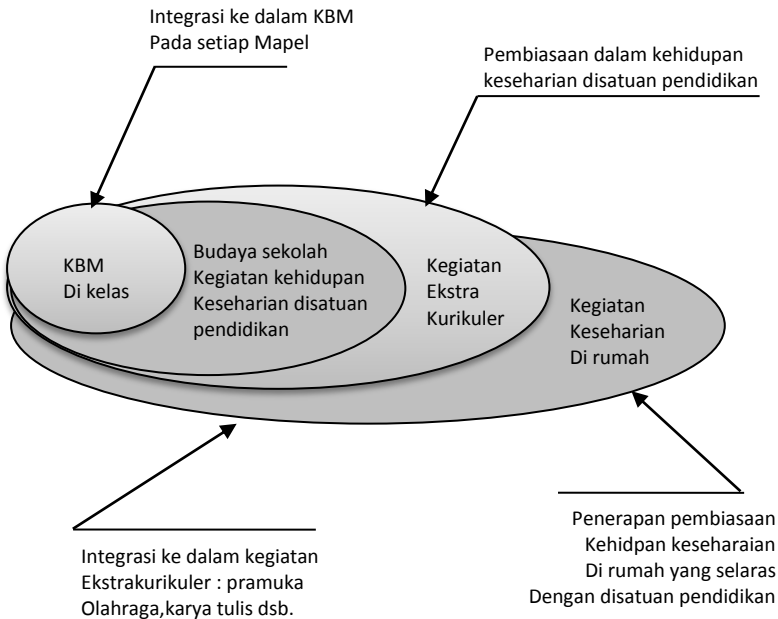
Integrasi ke dalam KBM
Pada setiap Mapel

Pembiasaan dalam kehidupan
keseharian disatuan pendidikan

KBM
Di kelas

Budaya sekolah
Kegiatan kehidupan
Keseharian disatuan
pendidikan

Kegiatan
Ekstra
Kurikuler

Kegiatan
Keseharian
Di rumah

Penerapan pembiasaan
Kehidpan keseharaian
Di rumah yang selaras
Dengan disatuan pendidikan

Integrasi ke dalam kegiatan
Ekstrakurikuler : pramuka
Olahraga,karya tulis dsb.